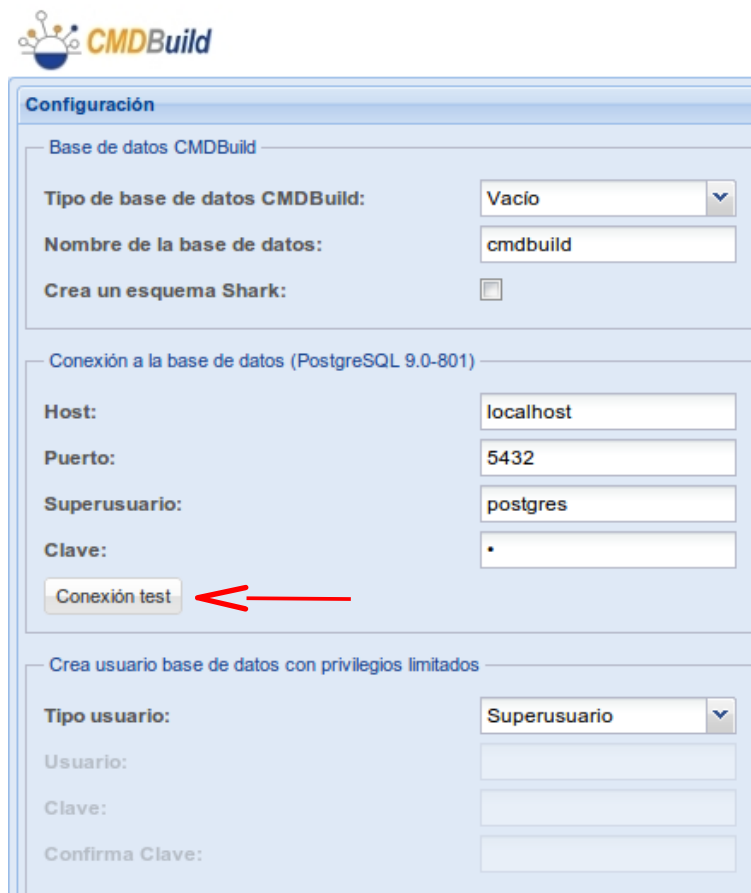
CMDBuild

Configuración

Base de datos CMDBuild

Tipo de base de datos CMDBuild: Vacío

Nombre de la base de datos: cmdbuild

Crea un esquema Shark:

Conexión a la base de datos (PostgreSQL 9.0-801)

Host: localhost

Puerto: 5432

Superusuario: postgres

Clave: •

Conexión test

Crea usuario base de datos con privilegios limitados

Tipo usuario: Superusuario

Usuario:

Clave:

Confirma Clave: